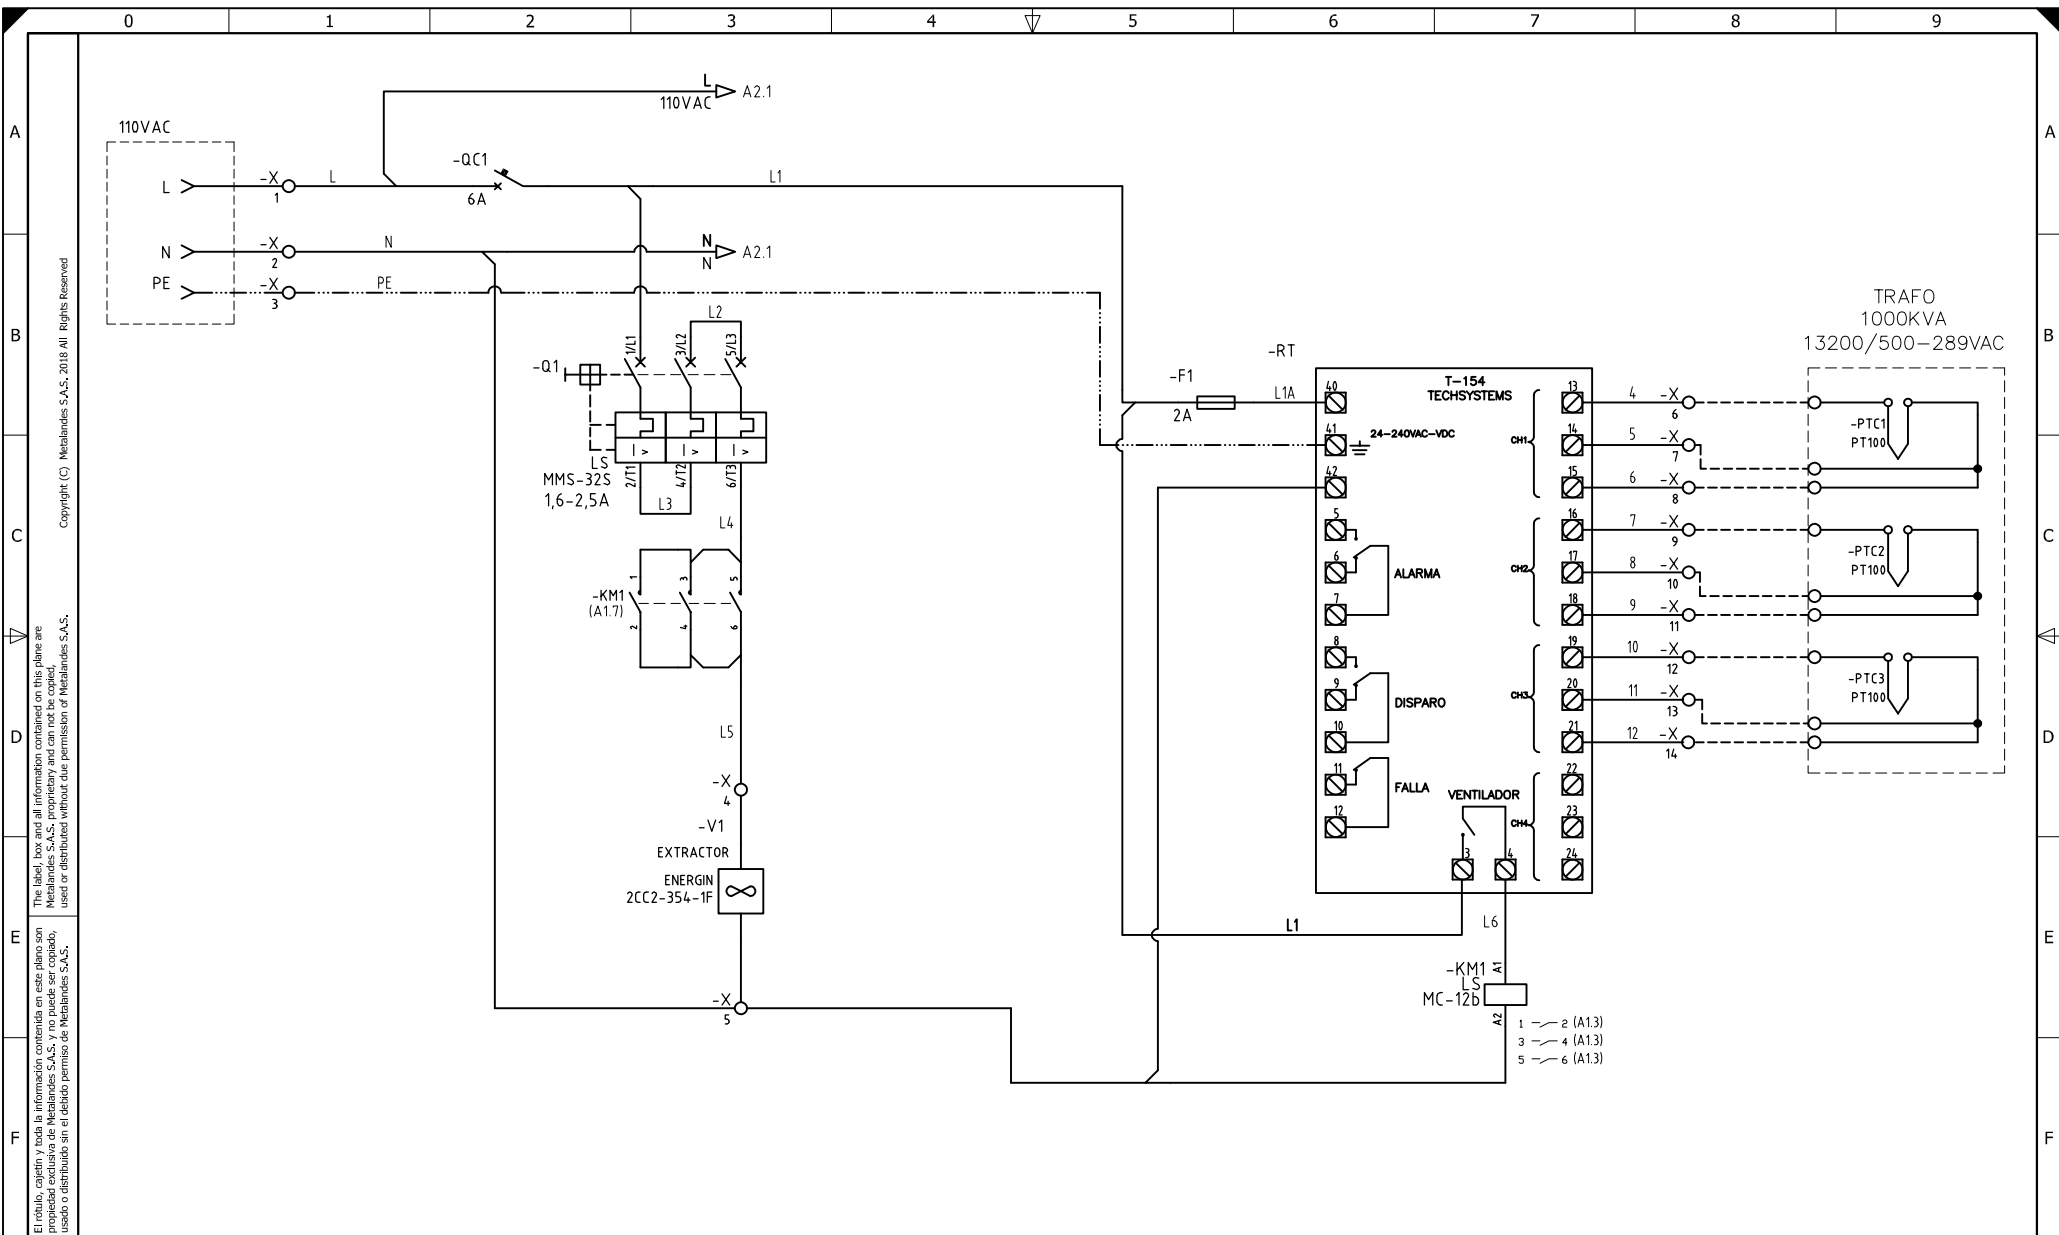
0 1 2 3 4 5 6 7 8 9

A B C D E F

Copyright (C) Metalandes S.A.S. 2018 All Rights Reserved

The label, box and all information contained on this plane are Metalandes S.A.S. proprietary and can not be copied, used or distributed without due permission of Metalandes S.A.S.

El rótulo, cajetín y toda la información contenida en este plano son propiedad exclusiva de Metalandes S.A.S. y no puede ser copiado, usado o distribuido sin el debido permiso de Metalandes S.A.S.

110VAC
L
N
PE
-X 1
-X 2
-X 3
L
N
PE
L 110VAC A2.1
N N A2.1
-QC1
6A
L1
-Q1
1/L1 3/L2 5/L3
L2
LS
MMS-32S
1,6-2,5A
2/T1 4/T2 6/T3
L3
L4
-KM1 (A1.7)
1 3 5
2 4 6
L5
-X 4
-V1
EXTRACTOR
ENERGIN
2CC2-354-1F
-X 5
-F1
2A
L1A
-RT
T-154
TECHSYSTEMS
40
41
24-240VAC-VDC
42
5
6
7
ALARMA
8
9
10
DISPARO
11
12
FALLA
VENTILADOR
3 4
13 14 15 16 17 18 19 20 21 22 23 24
CH1 CH2 CH3 CH4
4 -X 6
5 -X 7
6 -X 8
7 -X 9
8 -X 10
9 -X 11
10 -X 12
11 -X 13
12 -X 14
TRAFO
1000KVA
13200/500-289VAC
-PTC1
PT100
-PTC2
PT100
-PTC3
PT100
L1
L6
-KM1
LS
MC-12b
A1
A2
1 — 2 (A1.3)
3 — 4 (A1.3)
5 — 6 (A1.3)